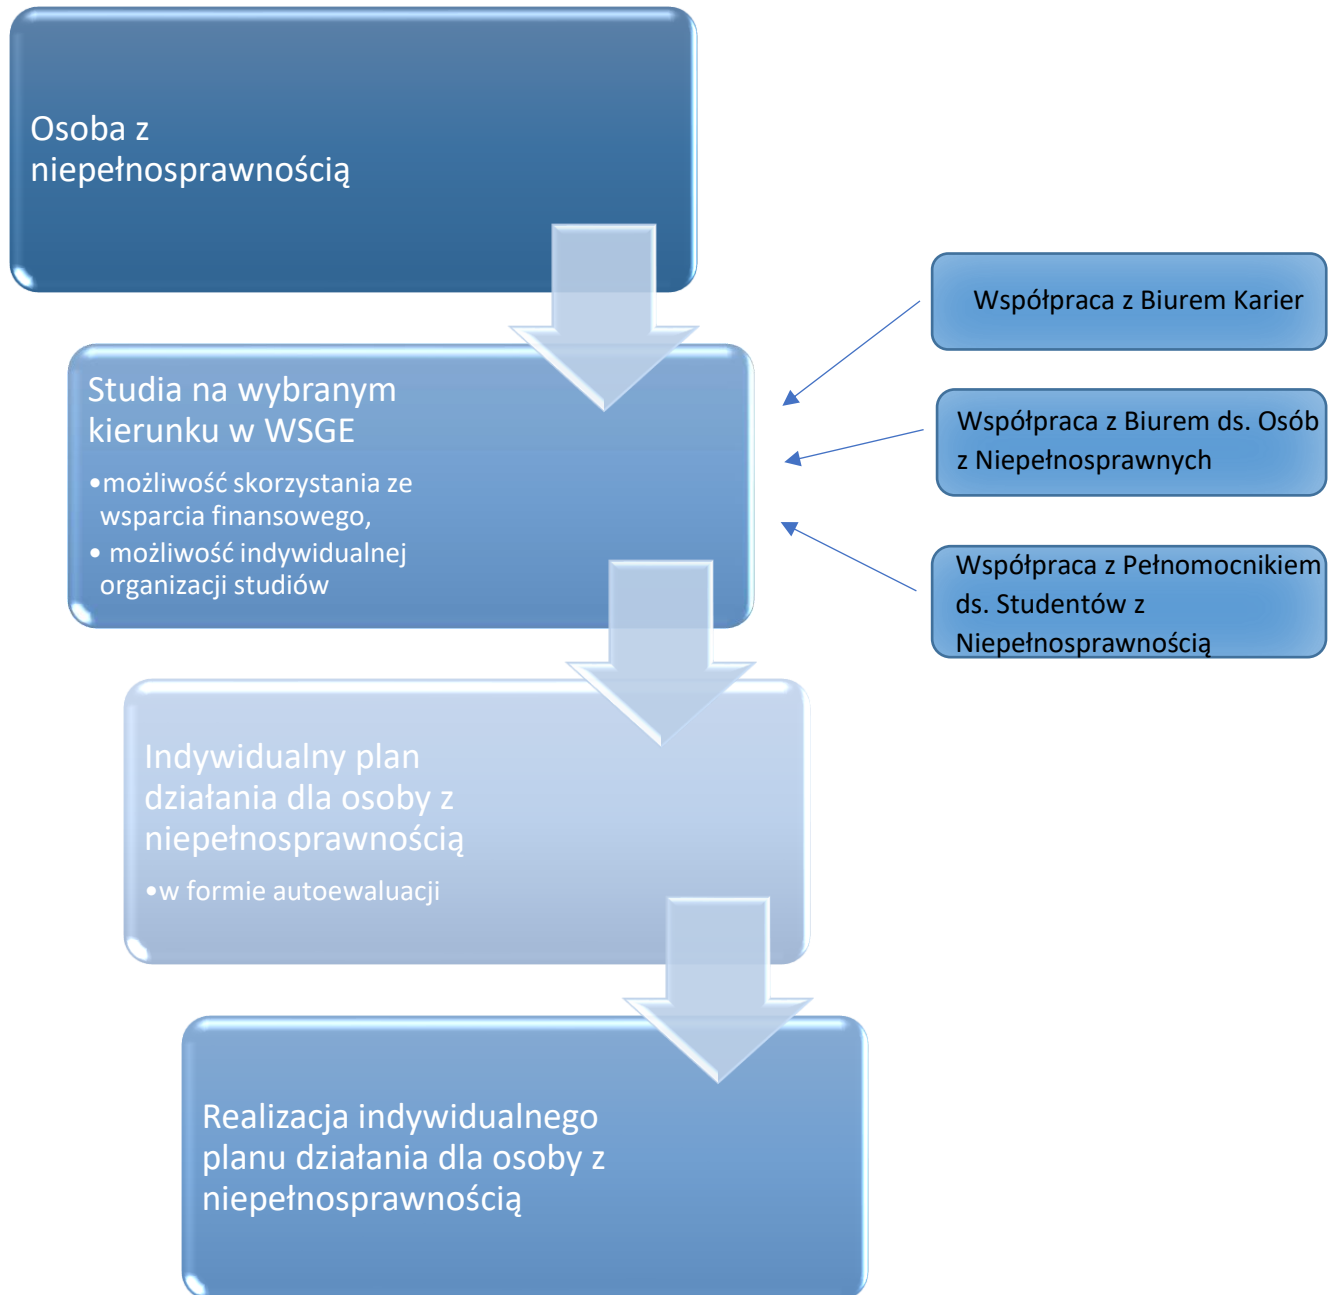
Osoba z niepełnosprawnością

Studia na wybranym kierunku w WSGE

•możliwość skorzystania ze wsparcia finansowego,

• możliwość indywidualnej organizacji studiów

Indywidualny plan działania dla osoby z niepełnosprawnością

•w formie autoewaluacji

Realizacja indywidualnego planu działania dla osoby z niepełnosprawnością

Współpraca z Biurem Karier

Współpraca z Biurem ds. Osób z Niepełnosprawnych

Współpraca z Pełnomocnikiem ds. Studentów z Niepełnosprawnością